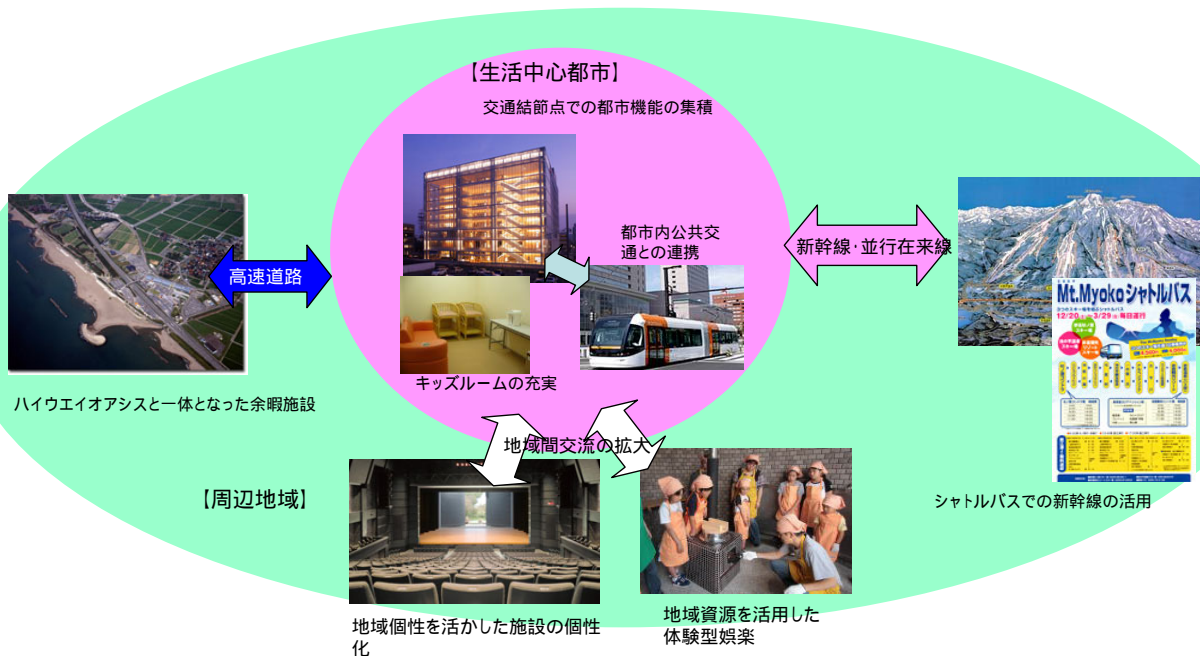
【生活中心都市】

交通結節点での都市機能の集積

都市内公共交通との連携

高速道路

新幹線･並行在来線

キッズルームの充実

ハイウエイオアシスと一体となった余暇施設

地域間交流の拡大

【周辺地域】

Mt.Myokoシャトルバス

シャトルバスでの新幹線の活用

地域個性を活かした施設の個性化

地域資源を活用した体験型娯楽